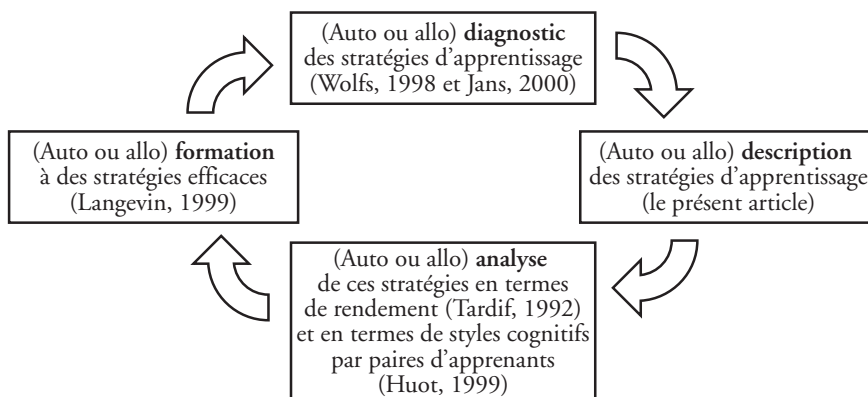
(Auto ou allo) **diagnostic** des stratégies d'apprentissage (Wolfs, 1998 et Jans, 2000)

(Auto ou allo) **description** des stratégies d'apprentissage (le présent article)

(Auto ou allo) **analyse** de ces stratégies en termes de rendement (Tardif, 1992) et en termes de styles cognitifs par paires d'apprenants (Huot, 1999)

(Auto ou allo) **formation** à des stratégies efficaces (Langevin, 1999)